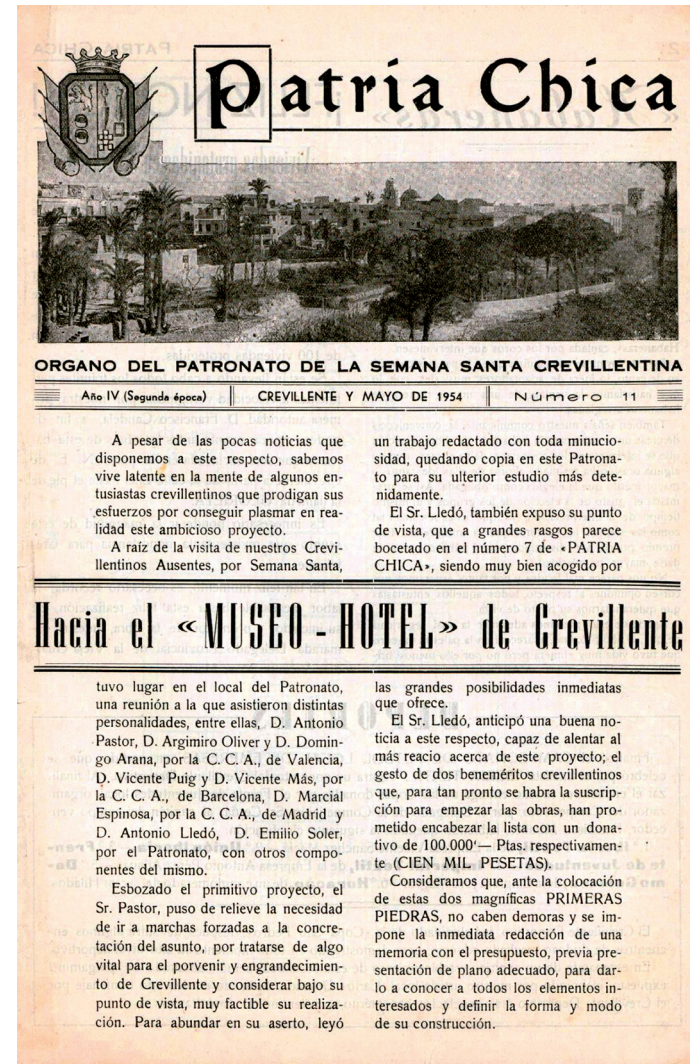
Patria Chica

ORGANO DEL PATRONATO DE LA SEMANA SANTA CREVILLENTINA

Año IV (Segunda época) | CREVILLENTE Y MAYO DE 1954 | Número 11

A pesar de las pocas noticias que disponemos a este respecto, sabemos vive latente en la mente de algunos entusiastas crevillentinos que prodigan sus esfuerzos por conseguir plasmar en realidad este ambicioso proyecto.

A raíz de la visita de nuestros Crevillentinos Ausentes, por Semana Santa,

un trabajo redactado con toda minuciosidad, quedando copia en este Patronato para su ulterior estudio más detenidamente.

El Sr. Lledó, también expuso su punto de vista, que a grandes rasgos parece bocetado en el número 7 de «PATRIA CHICA», siendo muy bien acogido por

Hacia el «MUSEO-HOTEL» de Crevillente

tuvo lugar en el local del Patronato, una reunión a la que asistieron distintas personalidades, entre ellas, D. Antonio Pastor, D. Argimiro Oliver y D. Domingo Arana, por la C. C. A., de Valencia, D. Vicente Puig y D. Vicente Más, por la C. C. A., de Barcelona, D. Marcial Espinosa, por la C. C. A., de Madrid y D. Antonio Lledó, D. Emilio Soler, por el Patronato, con otros componentes del mismo.

Esbozado el primitivo proyecto, el Sr. Pastor, puso de relieve la necesidad de ir a marchas forzadas a la concretación del asunto, por tratarse de algo vital para el porvenir y engrandecimiento de Crevillente y considerar bajo su punto de vista, muy factible su realización. Para abundar en su aserto, leyó

las grandes posibilidades inmediatas que ofrece.

El Sr. Lledó, anticipó una buena noticia a este respecto, capaz de alentar al más reacio acerca de este proyecto; el gesto de dos beneméritos crevillentinos que, para tan pronto se habra la suscripción para empezar las obras, han prometido encabezar la lista con un donativo de 100.000'— Ptas. respectivamente (CIEN MIL PESETAS).

Consideramos que, ante la colocación de estas dos magnificas PRIMERAS PIEDRAS, no caben demoras y se impone la inmediata redacción de una memoria con el presupuesto, previa presentación de plano adecuado, para darlo a conocer a todos los elementos interesados y definir la forma y modo de su construcción.